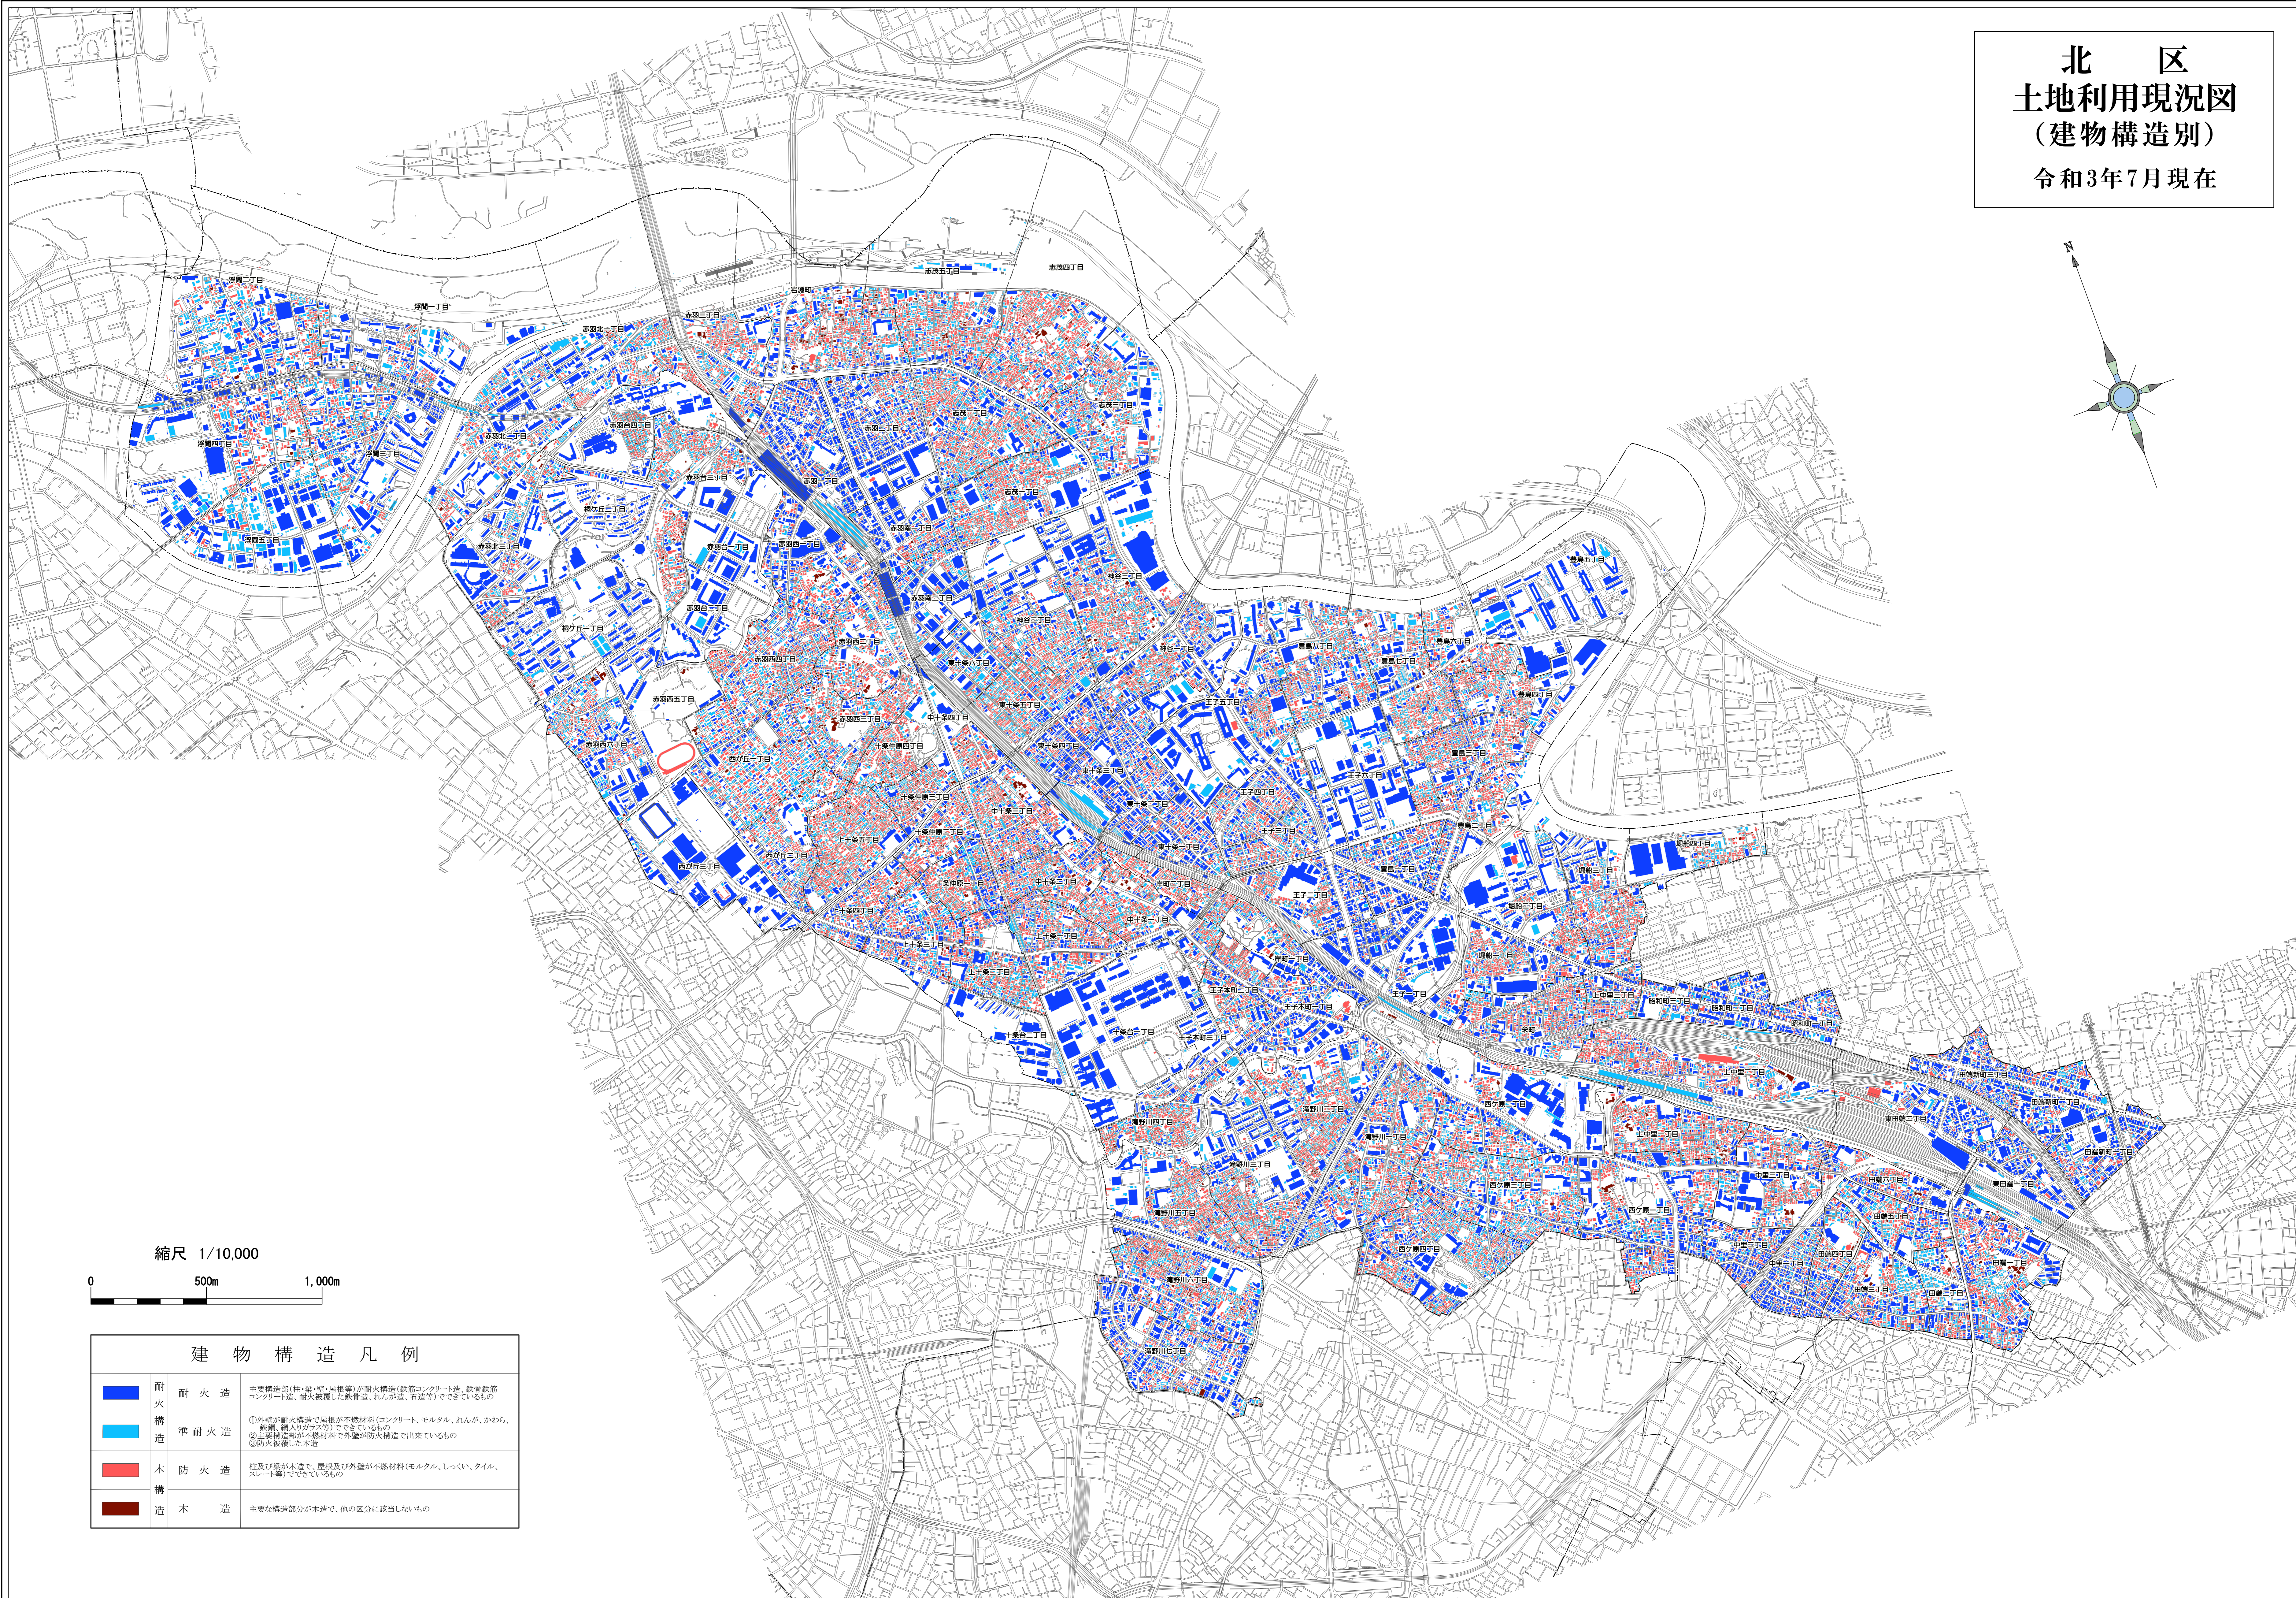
北　区
土地利用現況図
（建物構造別）
令和3年7月現在

N

浮間二丁目
浮間一丁目
浮間四丁目
浮間三丁目
浮間五丁目
赤羽北二丁目
赤羽北三丁目
赤羽北一丁目
赤羽台四丁目
赤羽台三丁目
赤羽台二丁目
赤羽台一丁目
桐ケ丘二丁目
桐ケ丘一丁目
赤羽西六丁目
赤羽西五丁目
赤羽西四丁目
赤羽西三丁目
赤羽西二丁目
赤羽西一丁目
赤羽一丁目
赤羽二丁目
赤羽三丁目
赤羽南一丁目
赤羽南二丁目
赤羽岩淵
志茂一丁目
志茂二丁目
志茂三丁目
志茂四丁目
志茂五丁目
神谷一丁目
神谷二丁目
神谷三丁目
豊島一丁目
豊島二丁目
豊島三丁目
豊島四丁目
豊島五丁目
豊島六丁目
豊島七丁目
豊島八丁目
王子一丁目
王子二丁目
王子三丁目
王子四丁目
王子五丁目
王子六丁目
王子本町一丁目
王子本町二丁目
王子本町三丁目
岸町一丁目
岸町二丁目
堀船一丁目
堀船二丁目
堀船三丁目
堀船四丁目
十条仲原一丁目
十条仲原二丁目
十条仲原三丁目
十条仲原四丁目
上十条一丁目
上十条二丁目
上十条三丁目
上十条四丁目
上十条五丁目
中十条一丁目
中十条二丁目
中十条三丁目
中十条四丁目
十条台一丁目
十条台二丁目
東十条一丁目
東十条二丁目
東十条三丁目
東十条四丁目
東十条五丁目
東十条六丁目
西が丘一丁目
西が丘二丁目
西が丘三丁目
滝野川一丁目
滝野川二丁目
滝野川三丁目
滝野川四丁目
滝野川五丁目
滝野川六丁目
滝野川七丁目
西ケ原一丁目
西ケ原二丁目
西ケ原三丁目
西ケ原四丁目
栄町
上中里一丁目
上中里二丁目
上中里三丁目
中里一丁目
中里二丁目
中里三丁目
昭和町一丁目
昭和町二丁目
昭和町三丁目
田端一丁目
田端二丁目
田端三丁目
田端四丁目
田端五丁目
田端六丁目
東田端一丁目
東田端二丁目
田端新町一丁目
田端新町二丁目
田端新町三丁目

縮尺　1/10,000
0　500m　1,000m

建　物　構　造　凡　例
| | | | |
|---|---|---|---|
| | 耐火構造 | 耐火造 | 主要構造部（柱・梁・壁・屋根等）が耐火構造（鉄筋コンクリート造、鉄骨鉄筋コンクリート造、耐火被覆した鉄骨造、れんが造、石造等）でできているもの |
| | | 準耐火造 | ①外壁が耐火構造で屋根が不燃材料（コンクリート、モルタル、れんが、かわら、鉄鋼、網入りガラス等）でできているもの ②主要構造部が不燃材料で外壁が防火構造で出来ているもの ③防火被覆した木造 |
| | 木構造 | 防火造 | 柱及び梁が木造で、屋根及び外壁が不燃材料（モルタル、しっくい、タイル、スレート等）でできているもの |
| | | 木造 | 主要な構造部分が木造で、他の区分に該当しないもの |